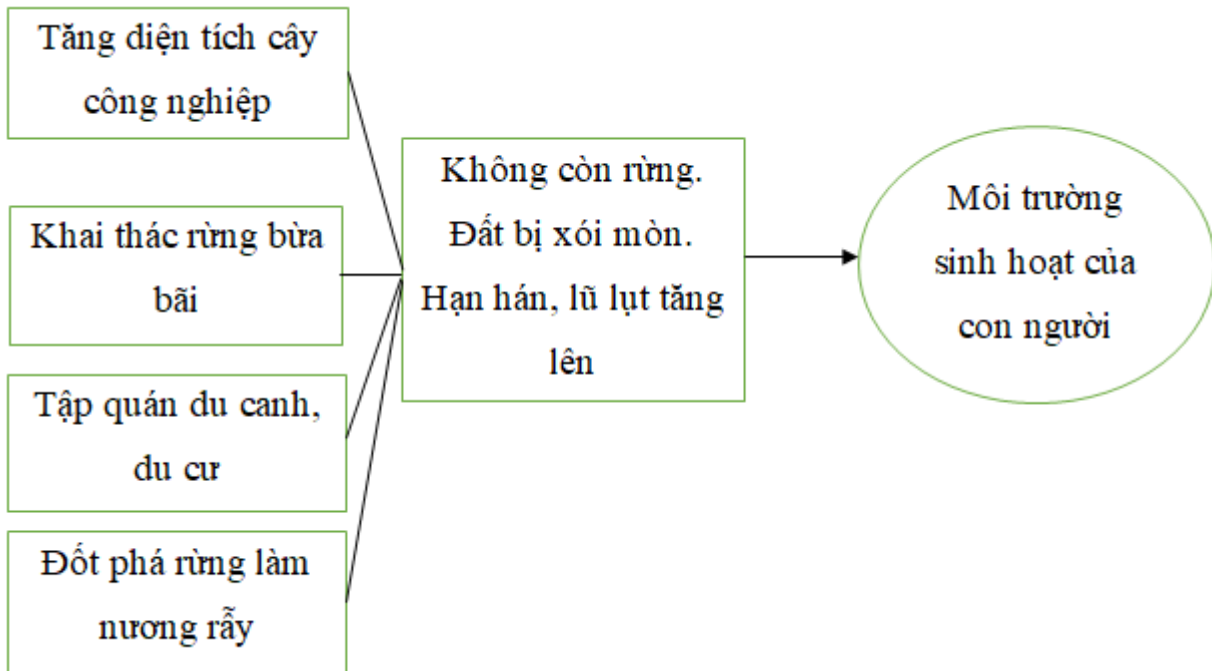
Tăng diện tích cây công nghiệp

Khai thác rừng bừa bãi

Tập quán du canh, du cư

Đốt phá rừng làm nương rẫy

Không còn rừng. Đất bị xói mòn. Hạn hán, lũ lụt tăng lên

Môi trường sinh hoạt của con người